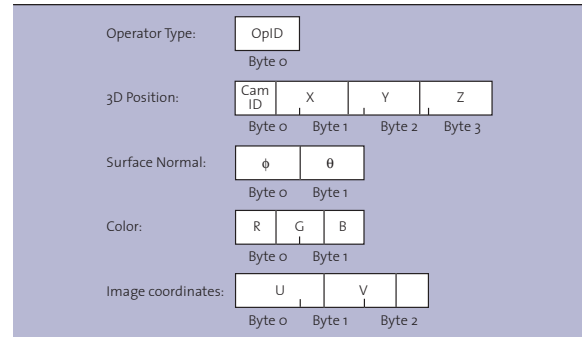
Operator Type: OpID
Byte 0

3D Position: Cam ID X Y Z
Byte 0 Byte 1 Byte 2 Byte 3

Surface Normal: $\phi$ $\theta$
Byte 0 Byte 1

Color: R G B
Byte 0 Byte 1

Image coordinates: U V
Byte 0 Byte 1 Byte 2